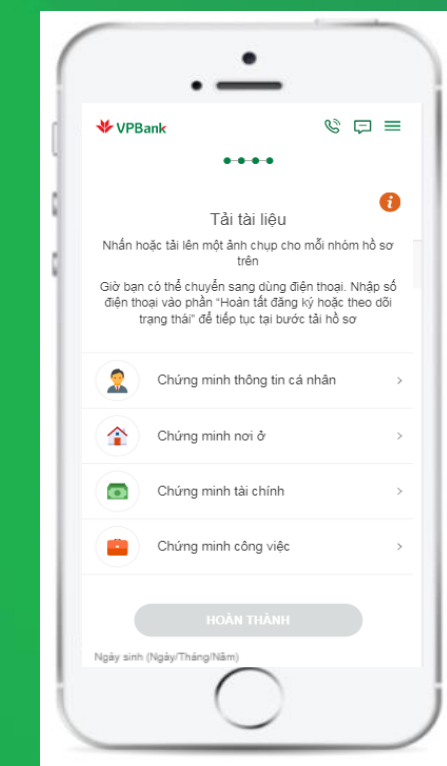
VPBank

Tải tài liệu

Nhấn hoặc tải lên một ảnh chụp cho mỗi nhóm hồ sơ trên

Giờ bạn có thể chuyển sang dùng điện thoại. Nhập số điện thoại vào phần "Hoàn tất đăng ký hoặc theo dõi trạng thái" để tiếp tục tại bước tải hồ sơ

Chứng minh thông tin cá nhân

Chứng minh nơi ở

Chứng minh tài chính

Chứng minh công việc

HOÀN THÀNH

Ngày sinh (Ngày/Tháng/Năm)